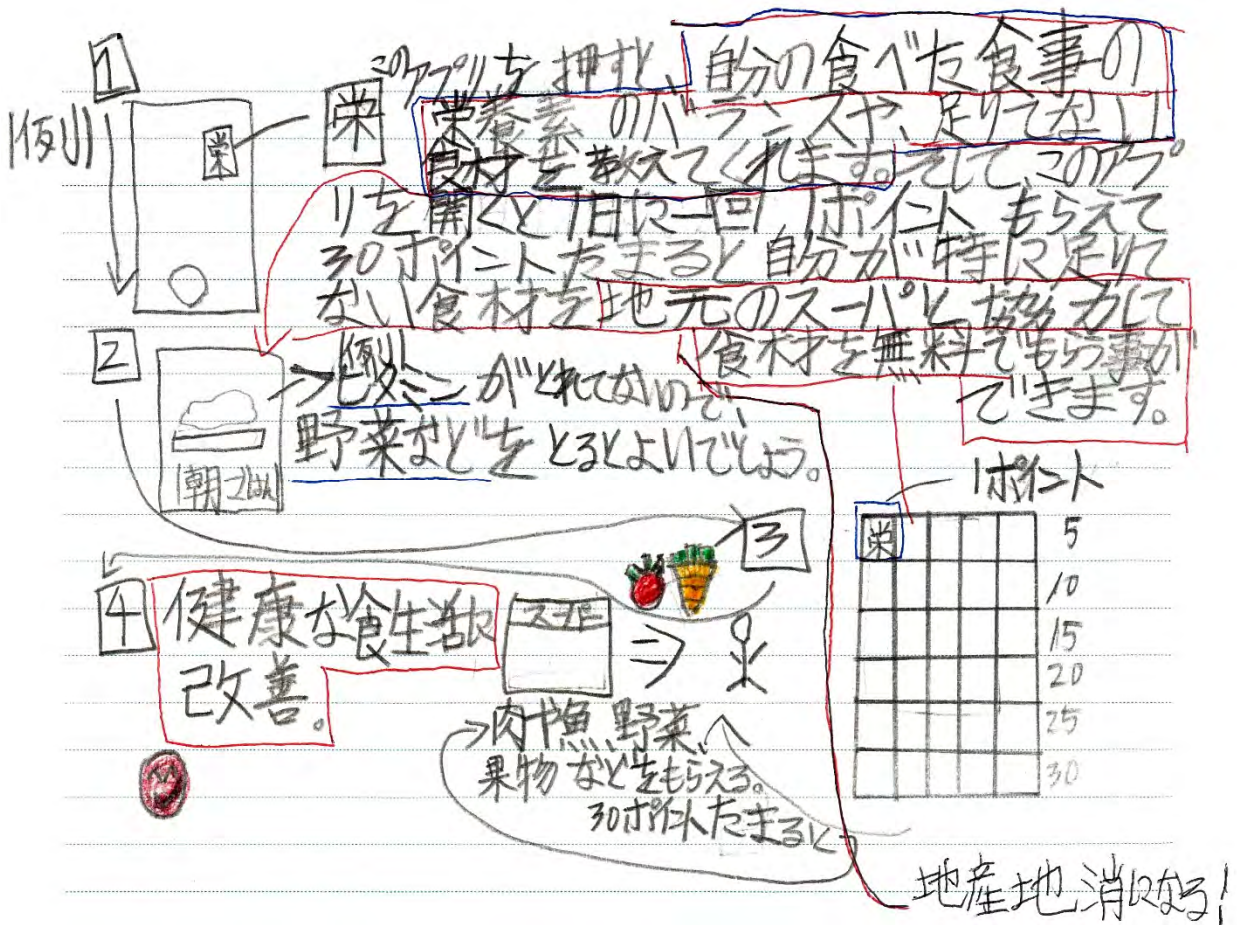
1

(例)

栄

栄 このアプリを押すと、自分の食べた食事の栄養素のバランスや、足りてない食材を教えてくれます。そして、このアプリを開くと1日に一回1ポイントもらえて30ポイントたまると自分が特に足りてない食材を地元のスーパと協力して食材を無料でもらう事ができます。

2

朝ごはん

(例) →ビタミンがとれてないので、野菜などをとるとよいでしょう。

3

1ポイント

栄

5
10
15
20
25
30

4 健康な食生活改善。

スーパー

⇒

→肉や魚、野菜、果物などをもらえる。

30ポイントたまると

地産地消になる!